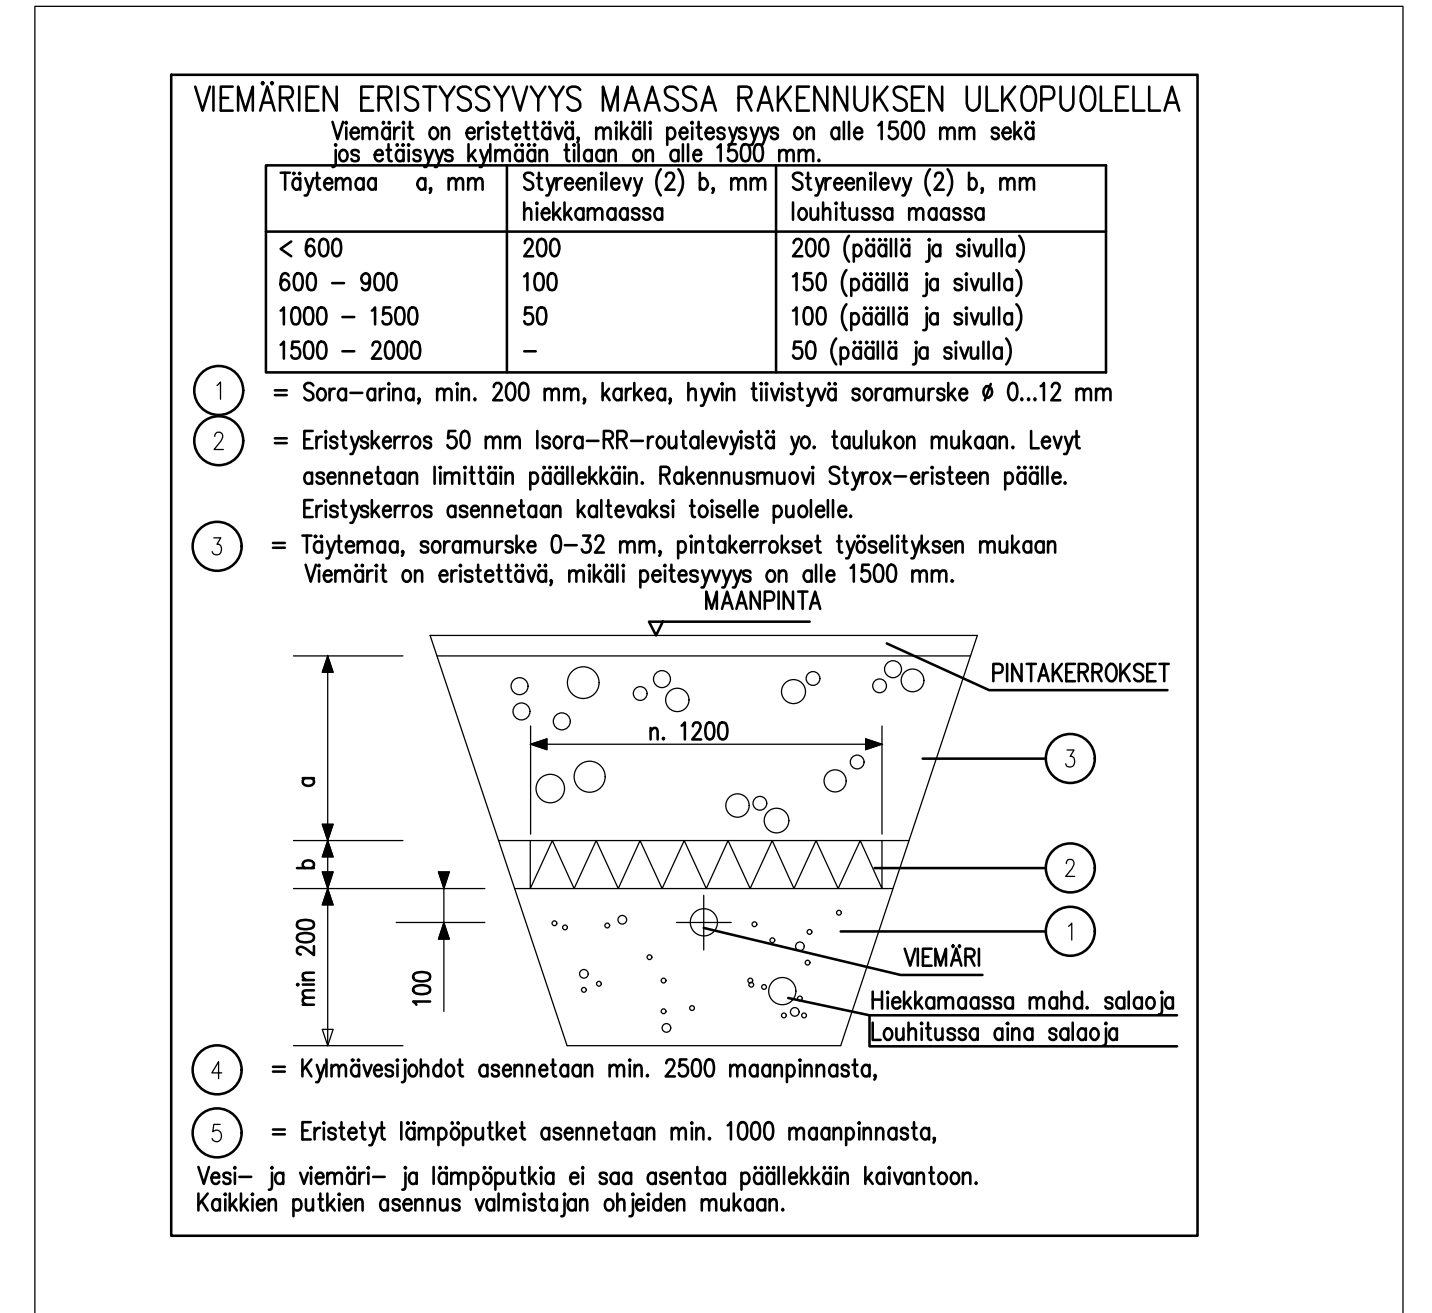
VIEMÄRIEN ERISTYSSYVYYS MAASSA RAKENNUKSEN ULKOPUOLELLA

Viemärit on eristettävä, mikäli peitesysyys on alle 1500 mm sekä jos etäisyys kylmään tilaan on alle 1500 mm.

| Täytemaa a, mm | Styreenilevy (2) b, mm hiekkamaassa | Styreenilevy (2) b, mm louhitussa maassa |
|---|---|---|
| < 600 | 200 | 200 (päällä ja sivulla) |
| 600 – 900 | 100 | 150 (päällä ja sivulla) |
| 1000 – 1500 | 50 | 100 (päällä ja sivulla) |
| 1500 – 2000 | – | 50 (päällä ja sivulla) |

1 = Sora–arina, min. 200 mm, karkea, hyvin tiivistyvä soramurske ø 0...12 mm

2 = Eristyskerros 50 mm Isora–RR–routalevyistä yo. taulukon mukaan. Levyt asennetaan limittäin päällekkäin. Rakennusmuovi Styrox–eristeen päälle. Eristyskerros asennetaan kaltevaksi toiselle puolelle.

3 = Täytemaa, soramurske 0–32 mm, pintakerrokset työselityksen mukaan Viemärit on eristettävä, mikäli peitesyvyys on alle 1500 mm.

MAANPINTA

PINTAKERROKSET

n. 1200

3

a

b

2

min 200

100

1

VIEMÄRI

Hiekkamaassa mahd. salaoja
Louhitussa aina salaoja

4 = Kylmävesijohdot asennetaan min. 2500 maanpinnasta,

5 = Eristetyt lämpöputket asennetaan min. 1000 maanpinnasta,

Vesi– ja viemäri– ja lämpöputkia ei saa asentaa päällekkäin kaivantoon.
Kaikkien putkien asennus valmistajan ohjeiden mukaan.